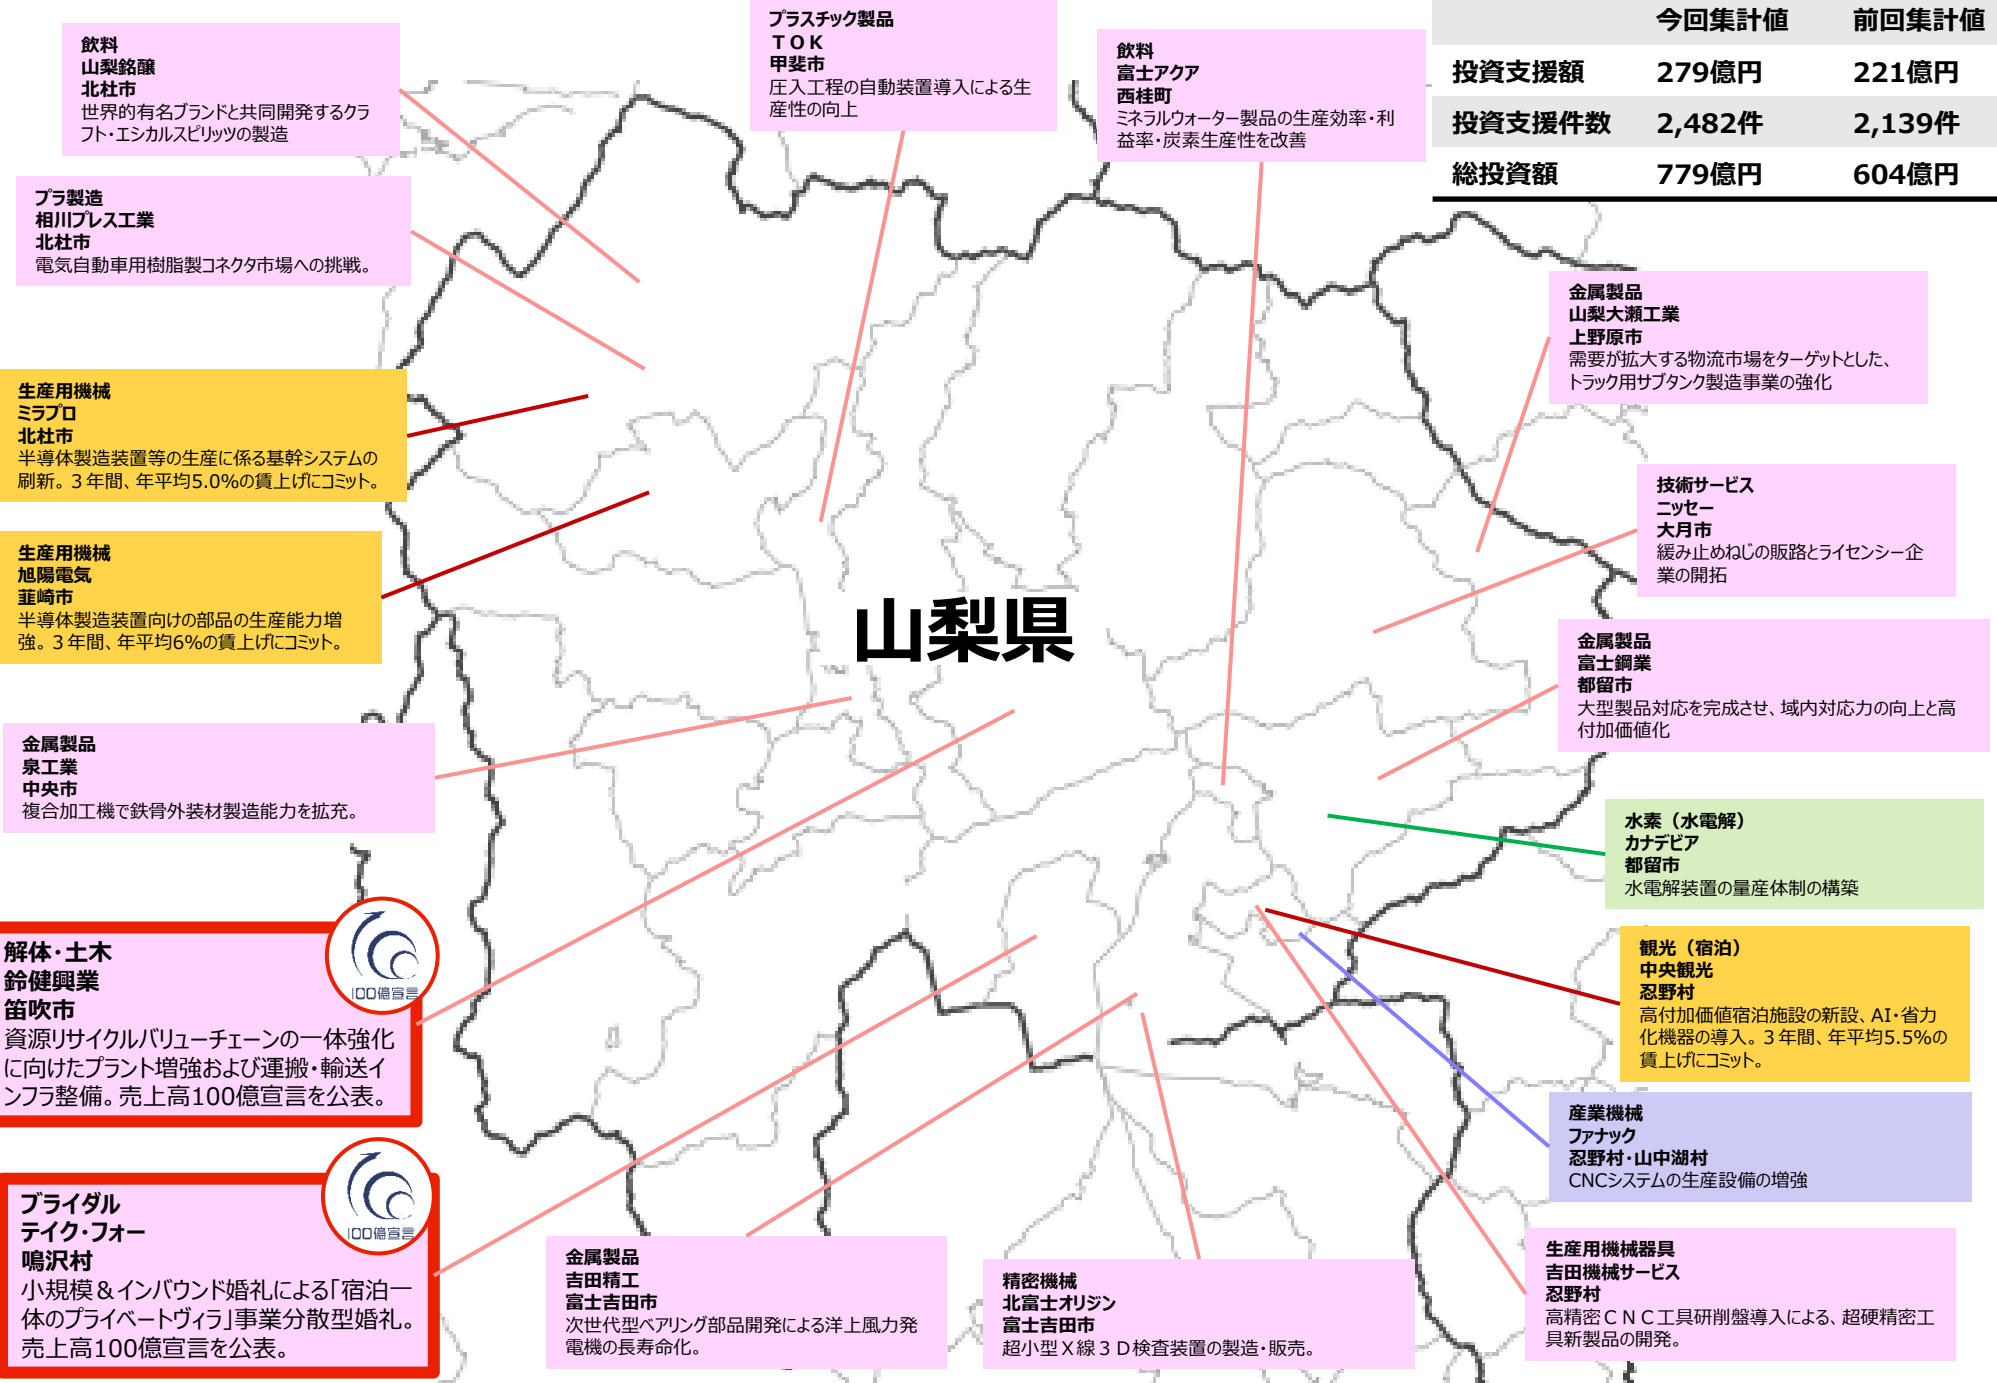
飲料
山梨銘醸
北杜市
世界的有名ブランドと共同開発するクラフト・エシカルスピリッツの製造

プラスチック製品
ＴＯＫ
甲斐市
圧入工程の自動装置導入による生産性の向上

飲料
富士アクア
西桂町
ミネラルウォーター製品の生産効率・利益率・炭素生産性を改善

| | 今回集計値 | 前回集計値 |
|---|---|---|
| 投資支援額 | 279億円 | 221億円 |
| 投資支援件数 | 2,482件 | 2,139件 |
| 総投資額 | 779億円 | 604億円 |

プラ製造
相川プレス工業
北杜市
電気自動車用樹脂製コネクタ市場への挑戦。

金属製品
山梨大瀬工業
上野原市
需要が拡大する物流市場をターゲットとした、トラック用サブタンク製造事業の強化

生産用機械
ミラプロ
北杜市
半導体製造装置等の生産に係る基幹システムの刷新。３年間、年平均5.0%の賃上げにコミット。

技術サービス
ニッセー
大月市
緩み止めねじの販路とライセンシー企業の開拓

生産用機械
旭陽電気
韮崎市
半導体製造装置向けの部品の生産能力増強。３年間、年平均6%の賃上げにコミット。

山梨県

金属製品
富士鋼業
都留市
大型製品対応を完成させ、域内対応力の向上と高付加価値化

金属製品
泉工業
中央市
複合加工機で鉄骨外装材製造能力を拡充。

水素（水電解）
カナデビア
都留市
水電解装置の量産体制の構築

解体・土木
鈴健興業
笛吹市
資源リサイクルバリューチェーンの一体強化に向けたプラント増強および運搬・輸送インフラ整備。売上高100億宣言を公表。
100億宣言

観光（宿泊）
中央観光
忍野村
高付加価値宿泊施設の新設、AI・省力化機器の導入。３年間、年平均5.5%の賃上げにコミット。

産業機械
ファナック
忍野村・山中湖村
CNCシステムの生産設備の増強

ブライダル
テイク・フォー
鳴沢村
小規模＆インバウンド婚礼による「宿泊一体のプライベートヴィラ」事業分散型婚礼。売上高100億宣言を公表。
100億宣言

金属製品
吉田精工
富士吉田市
次世代型ベアリング部品開発による洋上風力発電機の長寿命化。

精密機械
北富士オリジン
富士吉田市
超小型Ｘ線３Ｄ検査装置の製造・販売。

生産用機械器具
吉田機械サービス
忍野村
高精密ＣＮＣ工具研削盤導入による、超硬精密工具新製品の開発。